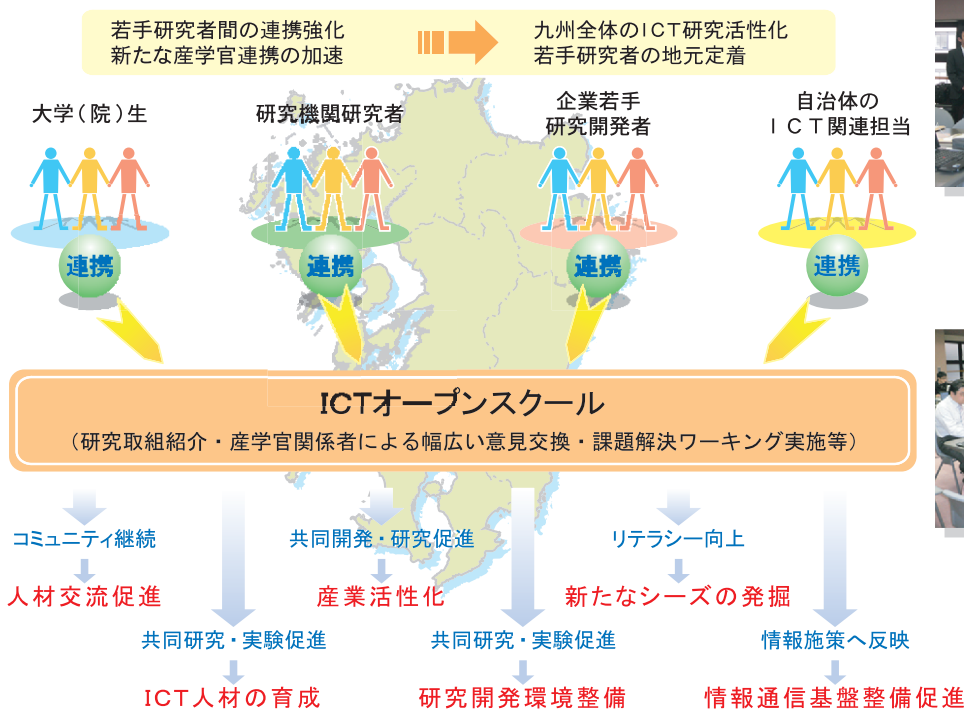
若手研究者間の連携強化
新たな産学官連携の加速

九州全体のICT研究活性化
若手研究者の地元定着

大学（院）生

研究機関研究者

企業若手
研究開発者

自治体の
ＩＣＴ関連担当

連携

連携

連携

連携

ICTオープンスクール

（研究取組紹介・産学官関係者による幅広い意見交換・課題解決ワーキング実施等）

コミュニティ継続

人材交流促進

共同研究・実験促進

ICT人材の育成

共同開発・研究促進

産業活性化

共同研究・実験促進

研究開発環境整備

リテラシー向上

新たなシーズの発掘

情報施策へ反映

情報通信基盤整備促進